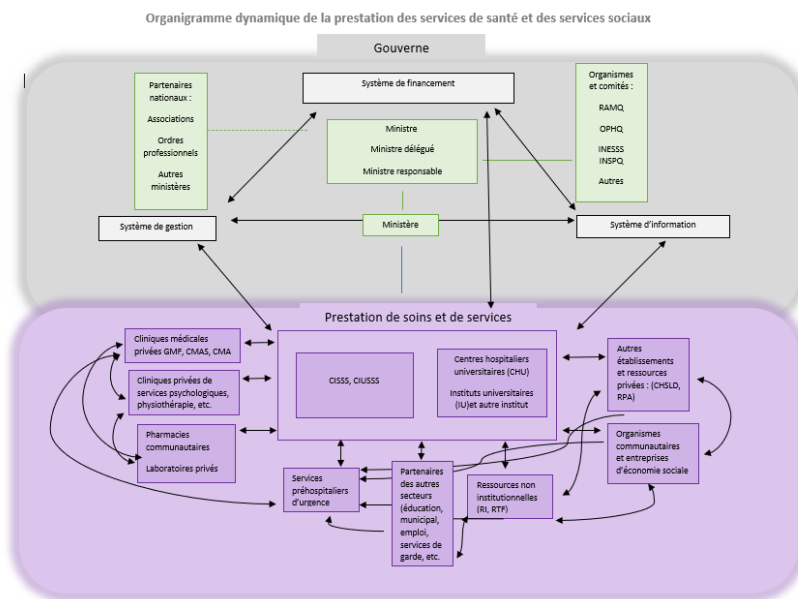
Organigramme dynamique de la prestation des services de santé et des services sociaux

Gouverne

Partenaires nationaux :

Associations

Ordres professionnels

Autres ministères

Système de financement

Ministre

Ministre délégué

Ministre responsable

Organismes et comités :

RAMQ

OPHQ

INESSS

INSPQ

Autres

Système de gestion

Ministère

Système d'information

Prestation de soins et de services

Cliniques médicales privées GMF, CMAS, CMA

Cliniques privées de services psychologiques, physiothérapie, etc.

Pharmacies communautaires

Laboratoires privés

CISSS, CIUSSS

Centres hospitaliers universitaires (CHU)

Instituts universitaires (IU)et autre institut

Autres établissements et ressources privées : (CHSLD, RPA)

Organismes communautaires et entreprises d'économie sociale

Services préhospitaliers d'urgence

Partenaires des autres secteurs (éducation, municipal, emploi, services de garde, etc.

Ressources non institutionnelles (RI, RTF)